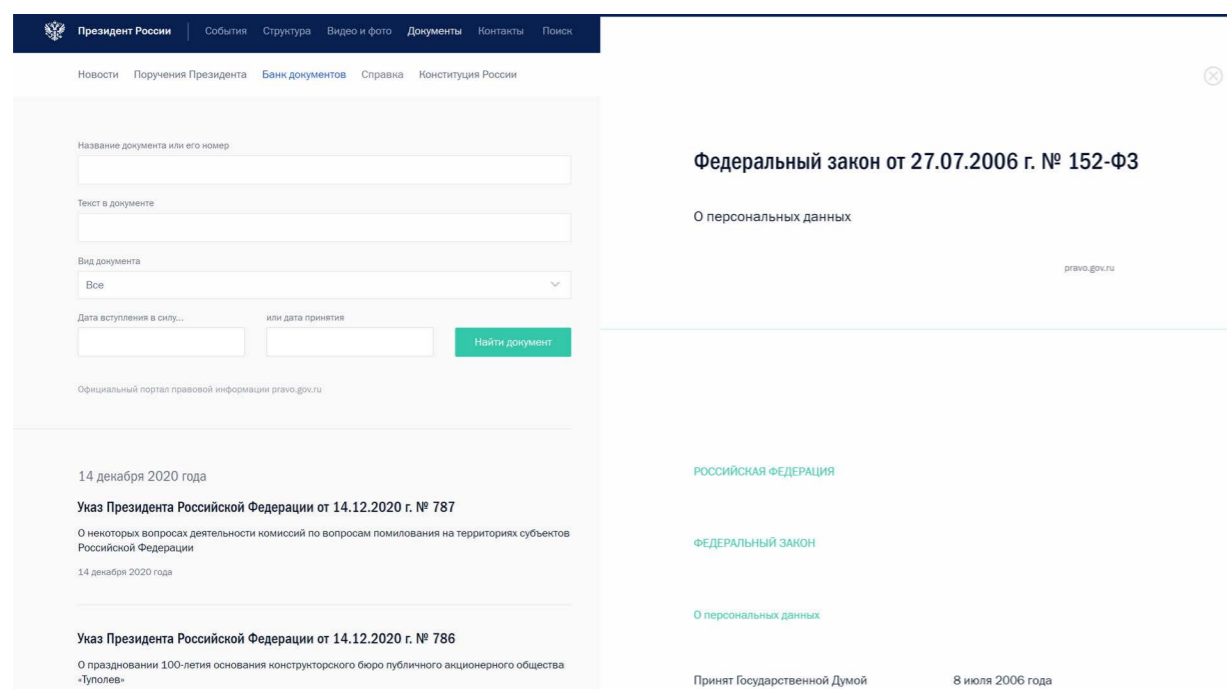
Президент России События Структура Видео и фото Документы Контакты Поиск

Новости Поручения Президента Банк документов Справка Конституция России

Название документа или его номер

Текст в документе

Вид документа

Все

Дата вступления в силу...

или дата принятия

Найти документ

Официальный портал правовой информации pravo.gov.ru

14 декабря 2020 года

Указ Президента Российской Федерации от 14.12.2020 г. № 787

О некоторых вопросах деятельности комиссий по вопросам помилования на территориях субъектов Российской Федерации

14 декабря 2020 года

Указ Президента Российской Федерации от 14.12.2020 г. № 786

О праздновании 100-летия основания конструкторского бюро публичного акционерного общества «Туполев»

Федеральный закон от 27.07.2006 г. № 152-ФЗ

О персональных данных

pravo.gov.ru

РОССИЙСКАЯ ФЕДЕРАЦИЯ

ФЕДЕРАЛЬНЫЙ ЗАКОН

О персональных данных

Принят Государственной Думой 8 июля 2006 года